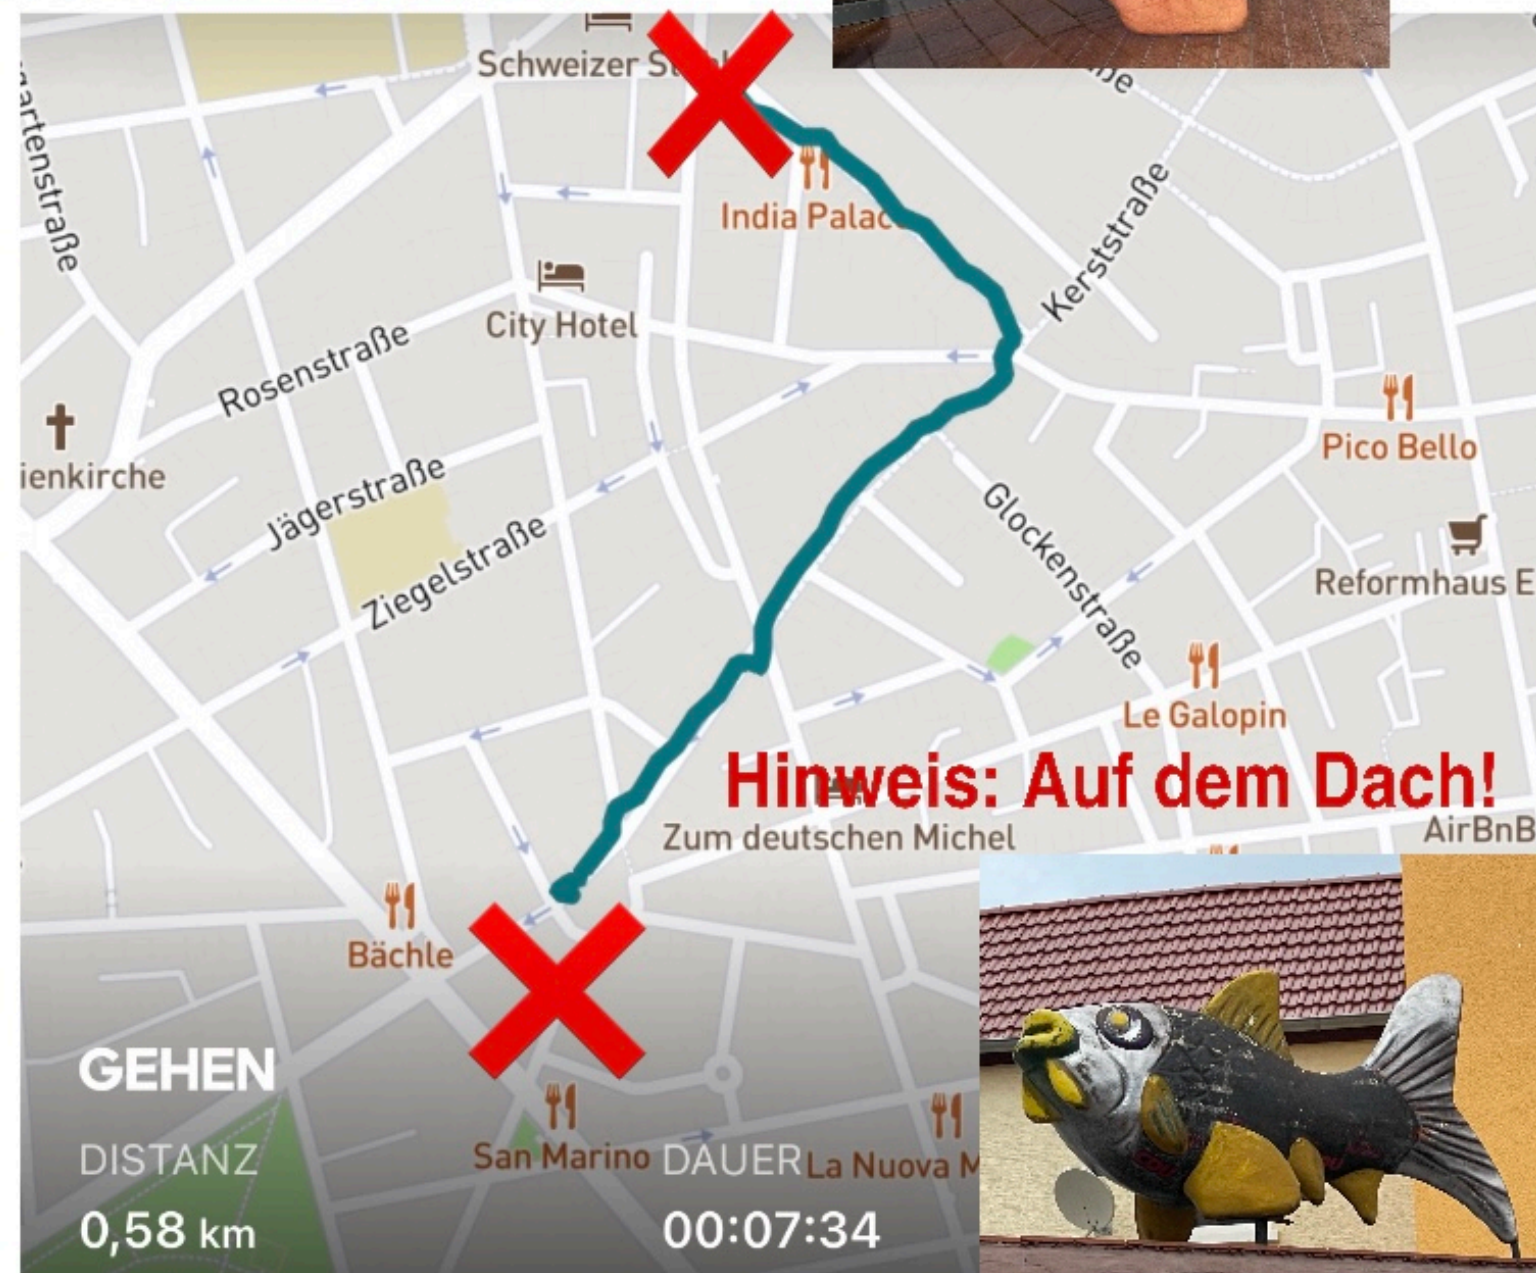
Schweizer St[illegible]

artenstraße

India Palac

Kerststraße

City Hotel

Rosenstraße

ienkirche

Jägerstraße

Ziegelstraße

Pico Bello

Glockenstraße

Reformhaus E

Le Galopin

Hinweis: Auf dem Dach!

Zum deutschen Michel

AirBnB

Bächle

GEHEN

DISTANZ

0,58 km

San Marino

DAUER

La Nuova M

00:07:34